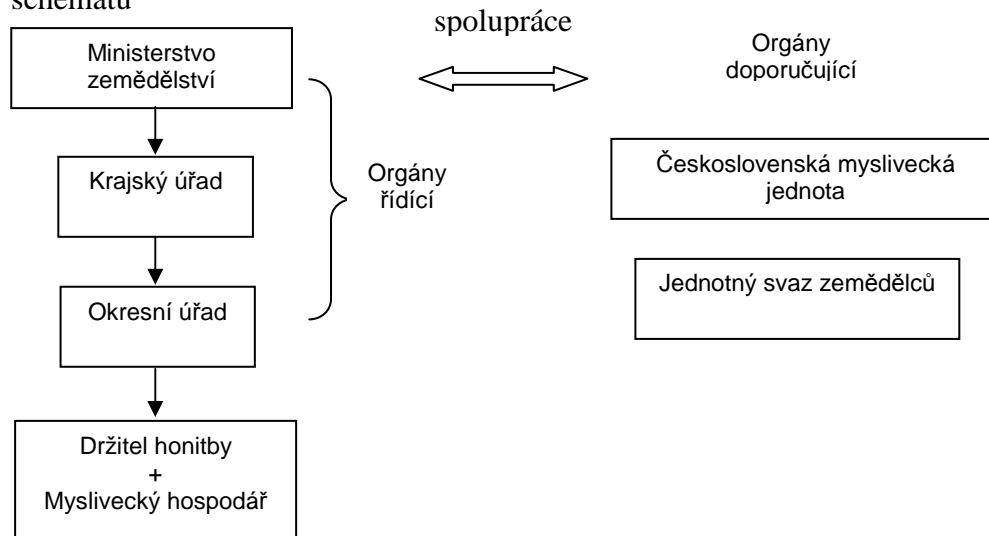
schématu

spolupráce

Ministerstvo zemědělství

Orgány doporučující

Krajský úřad

Orgány řídící

Československá myslivecká jednota

Okresní úřad

Jednotný svaz zemědělců

Držitel honitby
+
Myslivecký hospodář